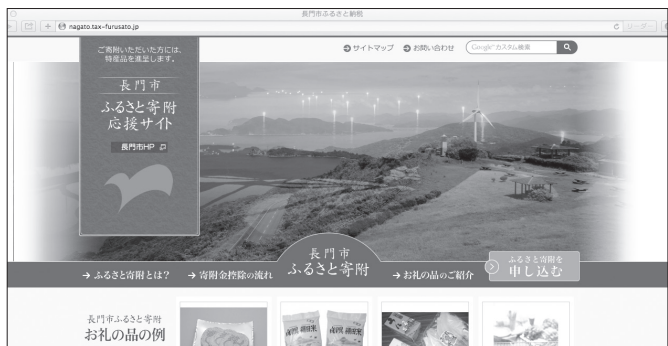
長門市ふるさと納税

nagato.tax-furusato.jp

ご寄附いただいた方には、特産品を進呈します。

長門市
ふるさと寄附
応援サイト

長門市HP

サイトマップ　お問い合わせ

Google カスタム検索

長門市
ふるさと寄附

→ ふるさと寄附とは？　→ 寄附金控除の流れ　→ お礼の品のご紹介

ふるさと寄附を
申し込む

長門市ふるさと寄附
お礼の品の例